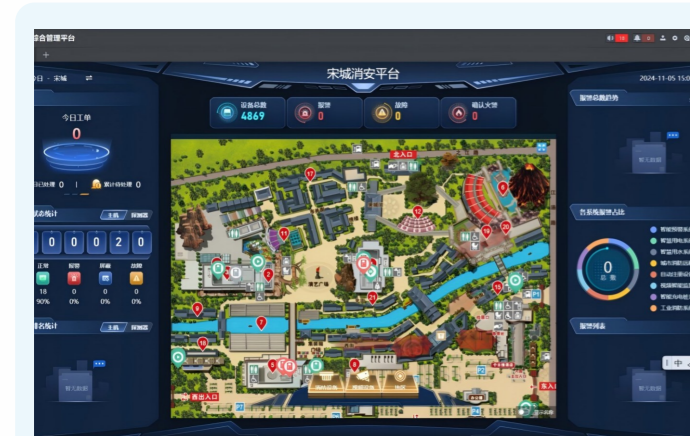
综合管理平台

宋城消安平台

2024-11-05 15:0

日 - 宋城

今日工单

0

设备总数
4869

报警
0

故障
0

确认火警
0

报警总数趋势

暂无数据

状态统计

主机 探测器

0 0 0 0 2 0

正常 报警 屏蔽 故障
18 0 0 0
90% 0% 0% 0%

告系统报警占比

0
总数

排名统计

主机 探测器

暂无数据

报警列表

暂无数据

北入口

西出入口

东入口

中